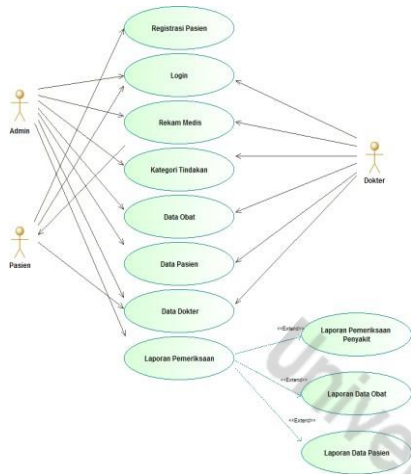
Registrasi Pasien

Login

Rekam Medis

Kategori Tindakan

Data Obat

Data Pasien

Data Dokter

Laporan Pemeriksaan

Admin

Pasien

Dokter

<<Extend>>

Laporan Pemeriksaan Penyakit

<<Extend>>

Laporan Data Obat

<<Extend>>

Laporan Data Pasien

Unive